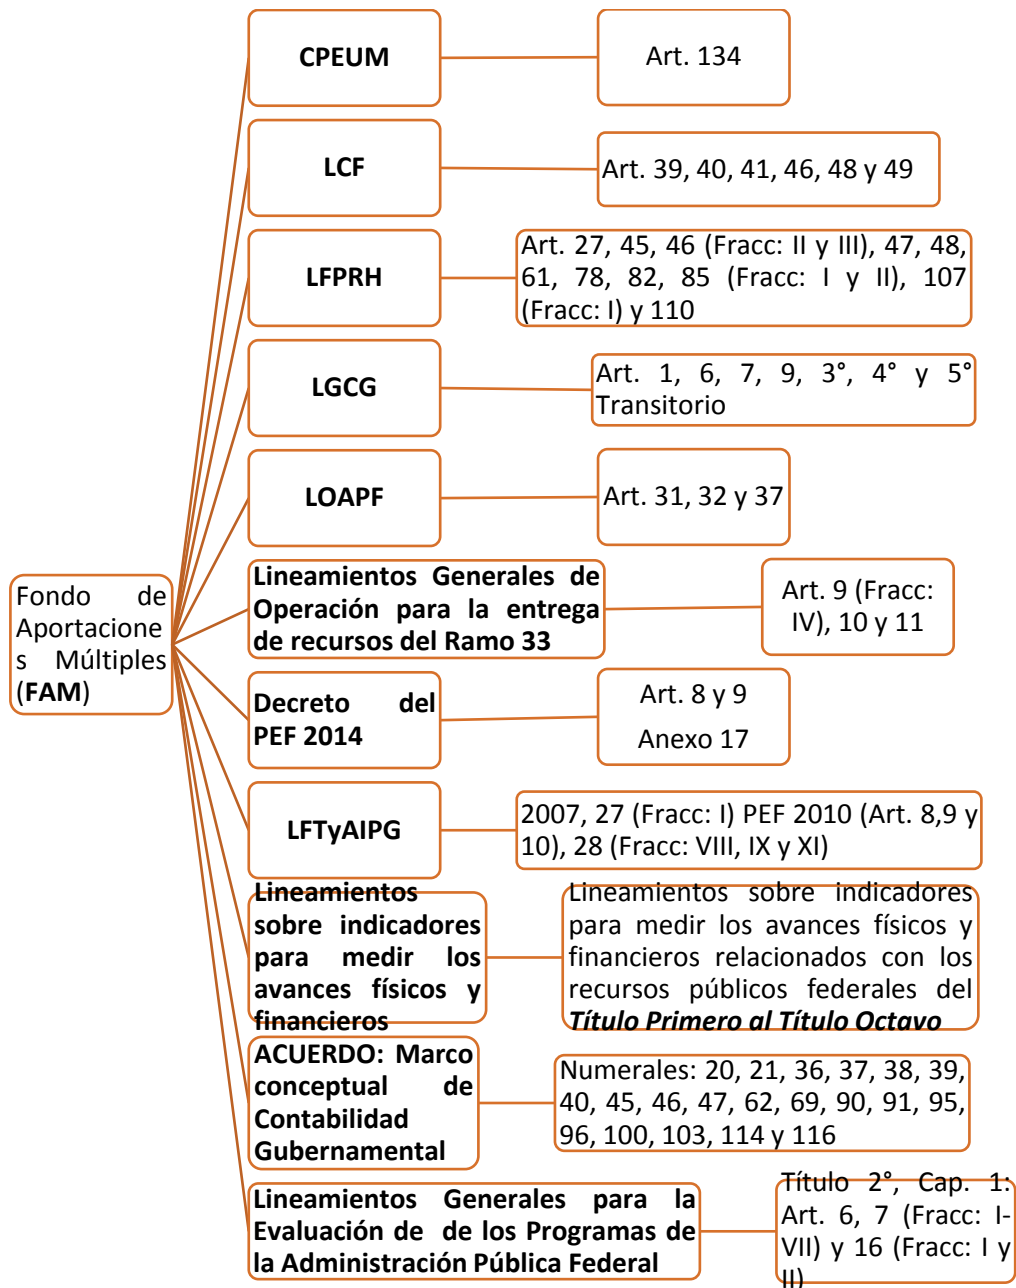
Fondo de Aportaciones Múltiples (**FAM**)

**CPEUM**

Art. 134

**LCF**

Art. 39, 40, 41, 46, 48 y 49

**LFPRH**

Art. 27, 45, 46 (Fracc: II y III), 47, 48, 61, 78, 82, 85 (Fracc: I y II), 107 (Fracc: I) y 110

**LGCG**

Art. 1, 6, 7, 9, 3°, 4° y 5° Transitorio

**LOAPF**

Art. 31, 32 y 37

**Lineamientos Generales de Operación para la entrega de recursos del Ramo 33**

Art. 9 (Fracc: IV), 10 y 11

**Decreto del PEF 2014**

Art. 8 y 9

Anexo 17

**LFTyAIPG**

2007, 27 (Fracc: I) PEF 2010 (Art. 8,9 y 10), 28 (Fracc: VIII, IX y XI)

**Lineamientos sobre indicadores para medir los avances físicos y financieros**

Lineamientos sobre indicadores para medir los avances físicos y financieros relacionados con los recursos públicos federales del ***Título Primero al Título Octavo***

**ACUERDO: Marco conceptual de Contabilidad Gubernamental**

Numerales: 20, 21, 36, 37, 38, 39, 40, 45, 46, 47, 62, 69, 90, 91, 95, 96, 100, 103, 114 y 116

**Lineamientos Generales para la Evaluación de de los Programas de la Administración Pública Federal**

Título 2°, Cap. 1: Art. 6, 7 (Fracc: I-VII) y 16 (Fracc: I y II)